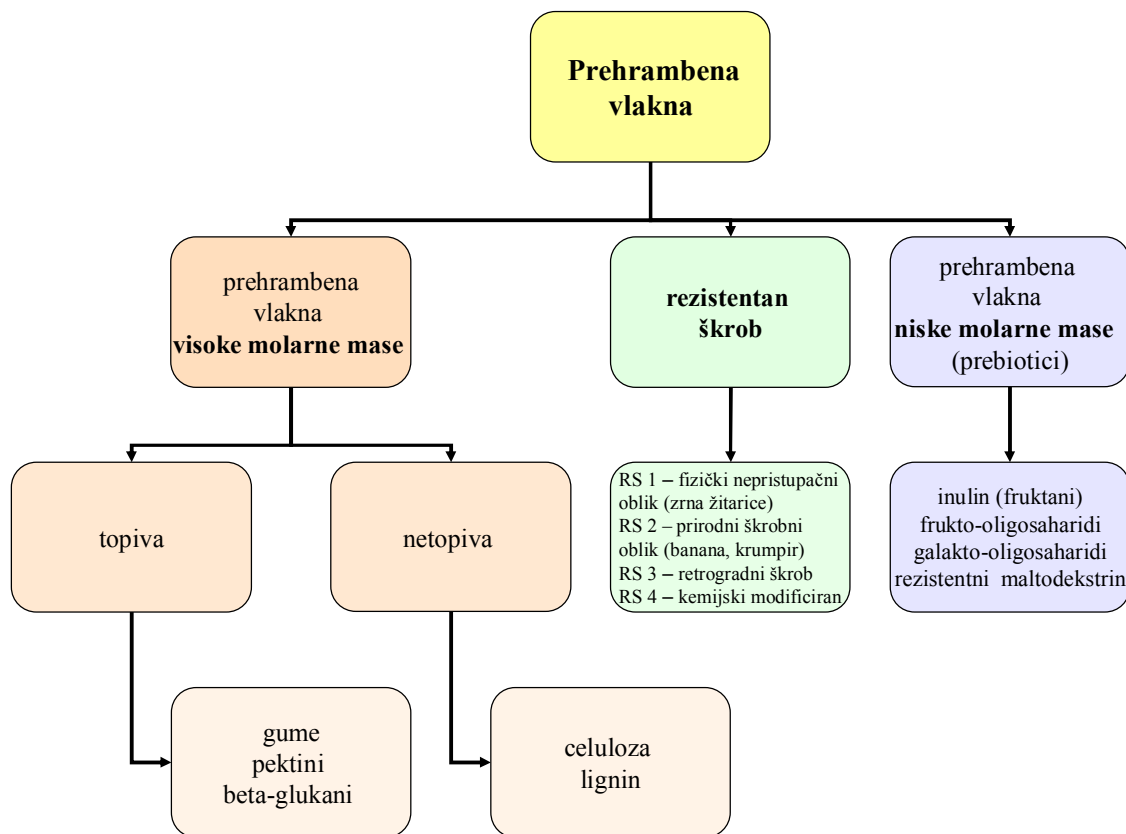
Prehrambena vlakna

prehrambena vlakna visoke molarne mase

rezistentan škrob

prehrambena vlakna niske molarne mase (prebiotici)

topiva

netopiva

RS 1 – fizički nepristupačni oblik (zrna žitarice)
RS 2 – prirodni škrobni oblik (banana, krumpir)
RS 3 – retrogradni škrob
RS 4 – kemijski modificiran

inulin (fruktani)
frukto-oligosaharidi
galakto-oligosaharidi
rezistentni maltodekstrin

gume
pektini
beta-glukani

celuloza
lignin